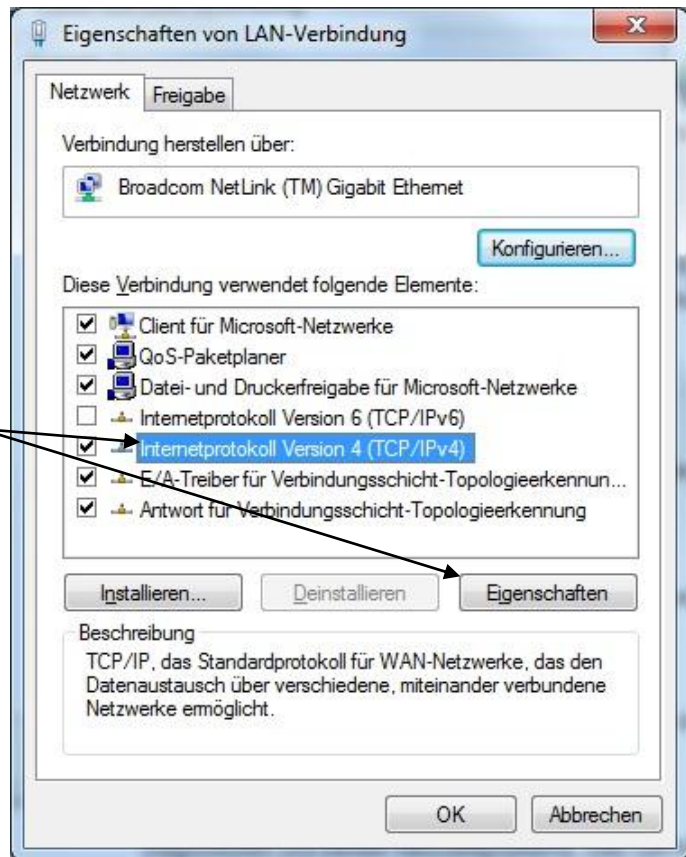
Eigenschaften von LAN-Verbindung

Netzwerk
Freigabe

Verbindung herstellen über:

Broadcom NetLink (TM) Gigabit Ethernet

Konfigurieren...

Diese Verbindung verwendet folgende Elemente:

Client für Microsoft-Netzwerke
QoS-Paketplaner
Datei- und Druckerfreigabe für Microsoft-Netzwerke
Internetprotokoll Version 6 (TCP/IPv6)
Internetprotokoll Version 4 (TCP/IPv4)
E/A-Treiber für Verbindungsschicht-Topologieerkennun...
Antwort für Verbindungsschicht-Topologieerkennung

Installieren...
Deinstallieren
Eigenschaften

Beschreibung
TCP/IP, das Standardprotokoll für WAN-Netzwerke, das den Datenaustausch über verschiedene, miteinander verbundene Netzwerke ermöglicht.

OK
Abbrechen